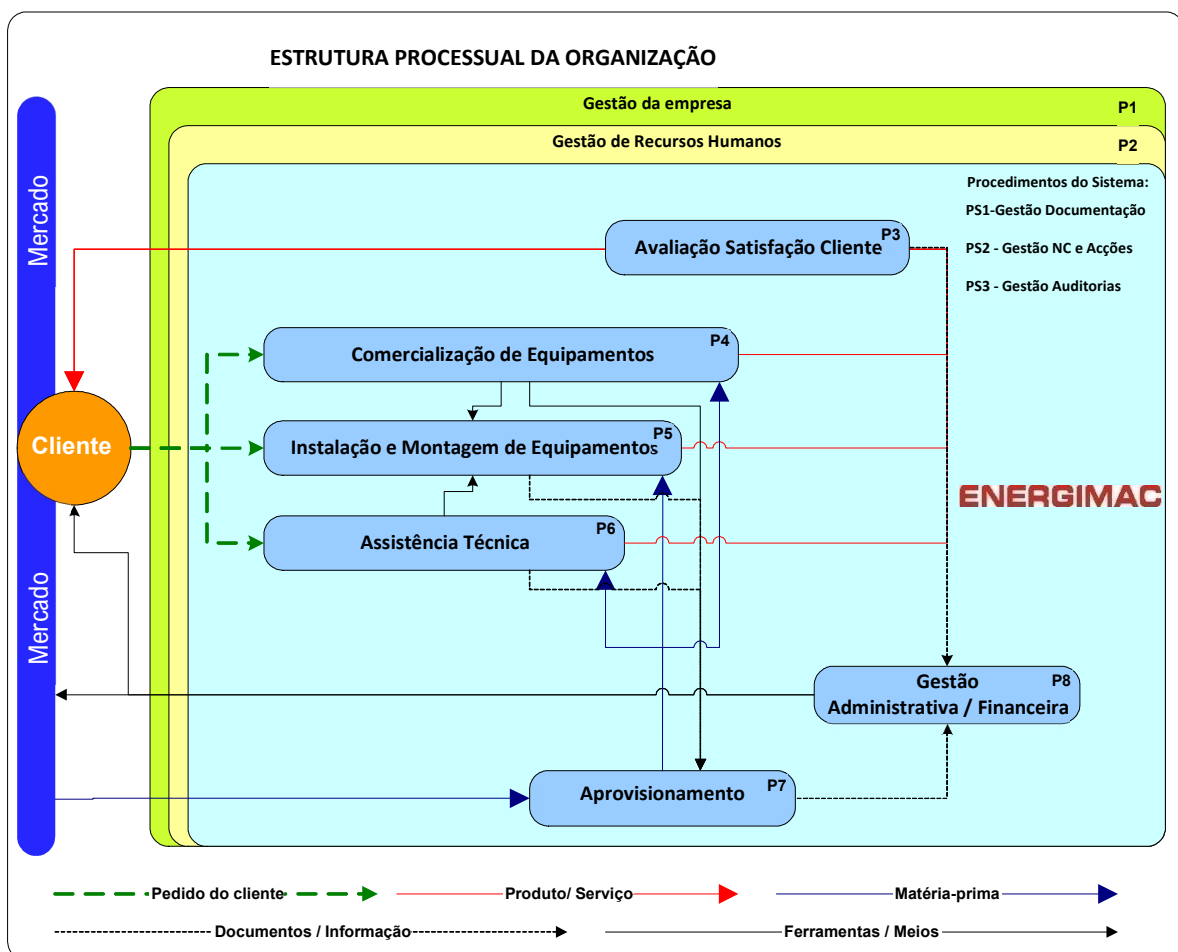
ESTRUTURA PROCESSUAL DA ORGANIZAÇÃO

Gestão da empresa
P1

Gestão de Recursos Humanos
P2

Procedimentos do Sistema:
PS1-Gestão Documentação
PS2 - Gestão NC e Acções
PS3 - Gestão Auditorias

Mercado

Avaliação Satisfação Cliente
P3

Comercialização de Equipamentos
P4

Cliente

Instalação e Montagem de Equipamentos
P5

ENERGIMAC

Assistência Técnica
P6

Mercado

Gestão Administrativa / Financeira
P8

Aprovisionamento
P7

Pedido do cliente
Produto/ Serviço
Matéria-prima
Documentos / Informação
Ferramentas / Meios